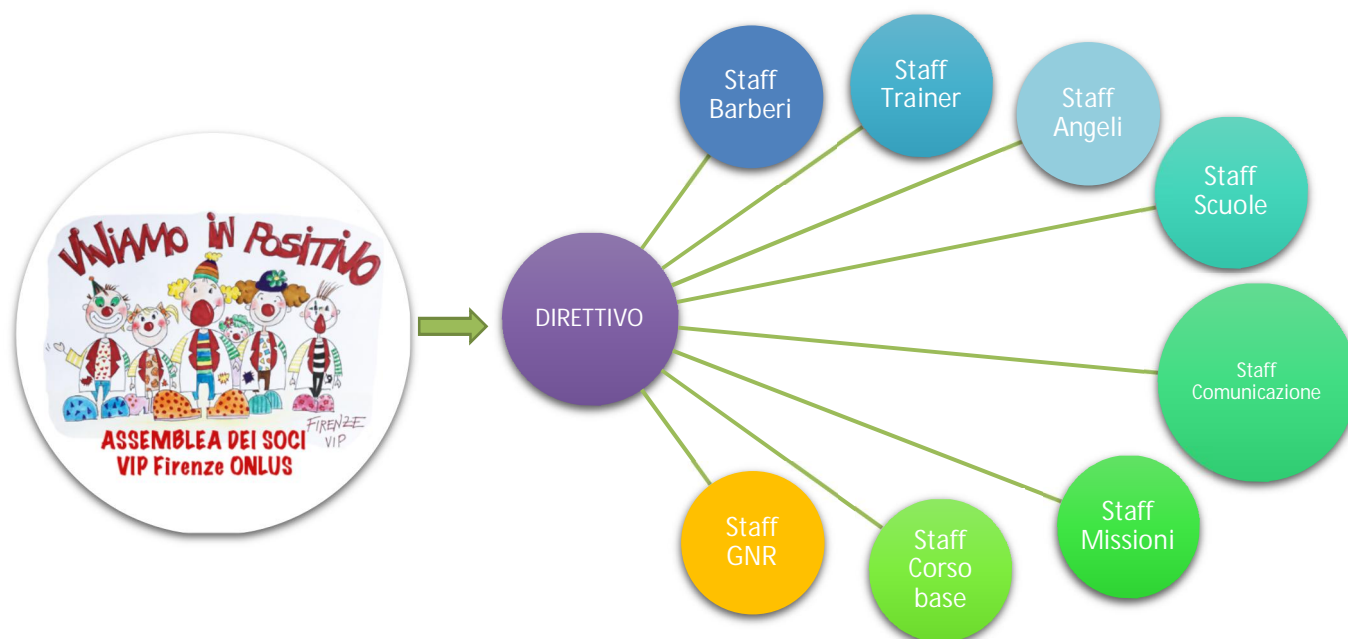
VIVIAMO IN POSITIVO

FIRENZE VIP

ASSEMBLEA DEI SOCI
VIP Firenze ONLUS

DIRETTIVO

Staff Barberi

Staff Trainer

Staff Angeli

Staff Scuole

Staff Comunicazione

Staff Missioni

Staff Corso base

Staff GNR